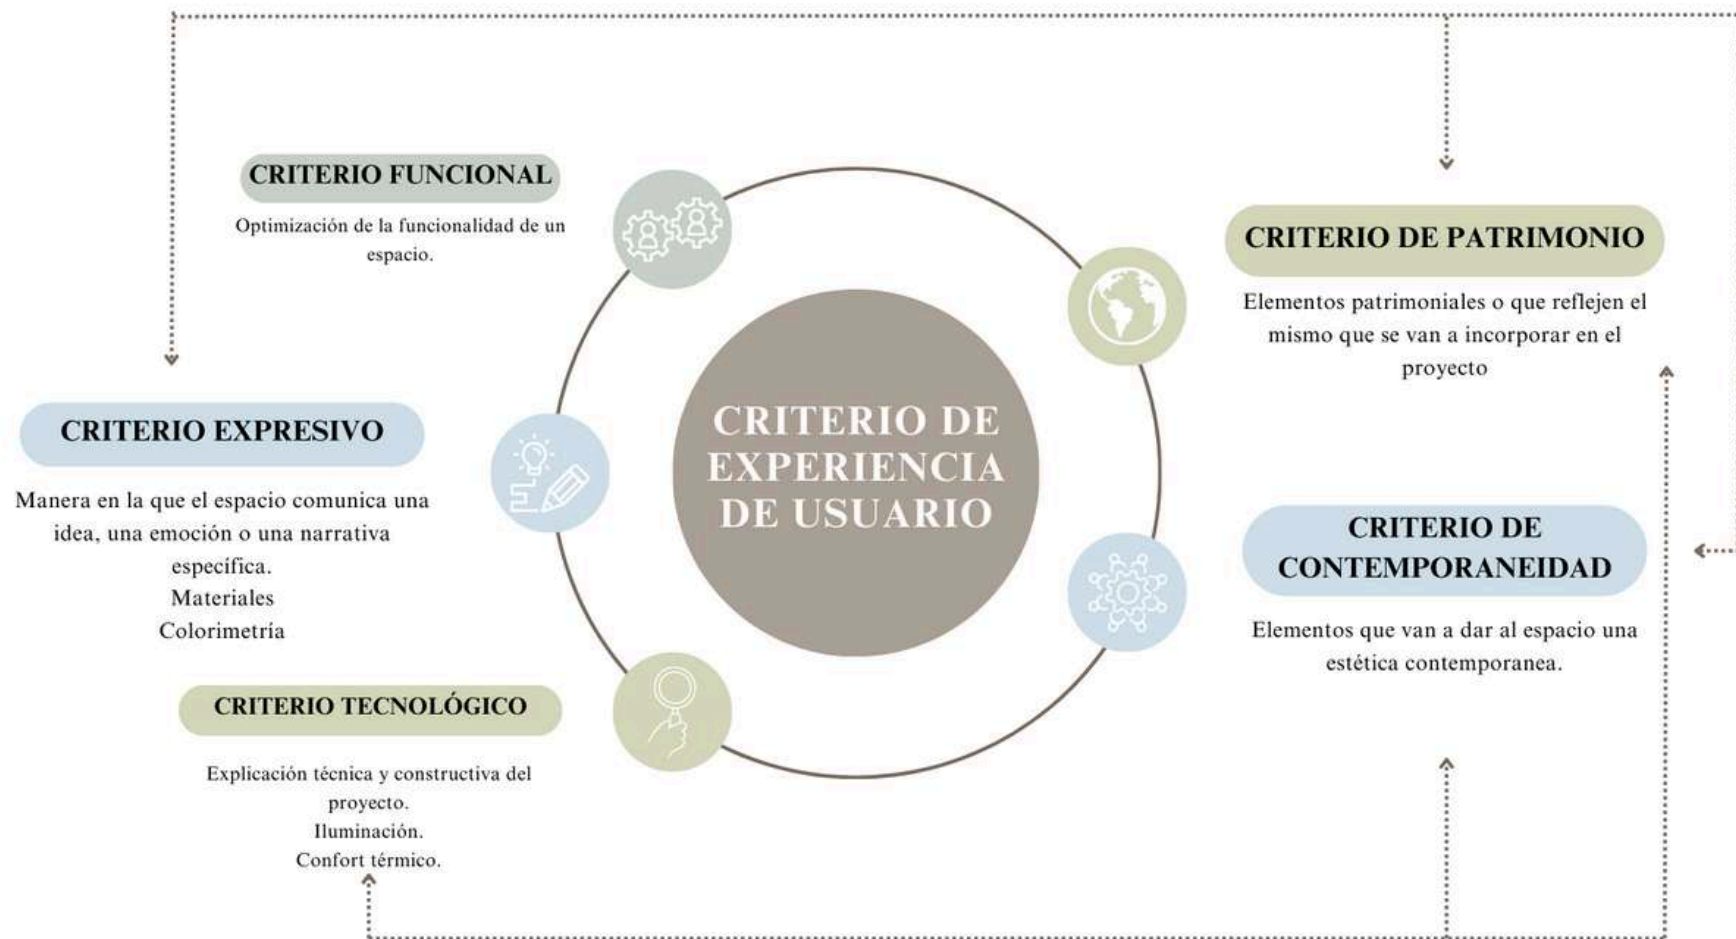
CRITERIO FUNCIONAL

Optimización de la funcionalidad de un espacio.

CRITERIO DE PATRIMONIO

Elementos patrimoniales o que reflejen el mismo que se van a incorporar en el proyecto

CRITERIO EXPRESIVO

Manera en la que el espacio comunica una idea, una emoción o una narrativa específica.
Materiales
Colorimetría

CRITERIO DE EXPERIENCIA DE USUARIO

CRITERIO DE CONTEMPORANEIDAD

Elementos que van a dar al espacio una estética contemporanea.

CRITERIO TECNOLÓGICO

Explicación técnica y constructiva del proyecto.
Iluminación.
Confort térmico.